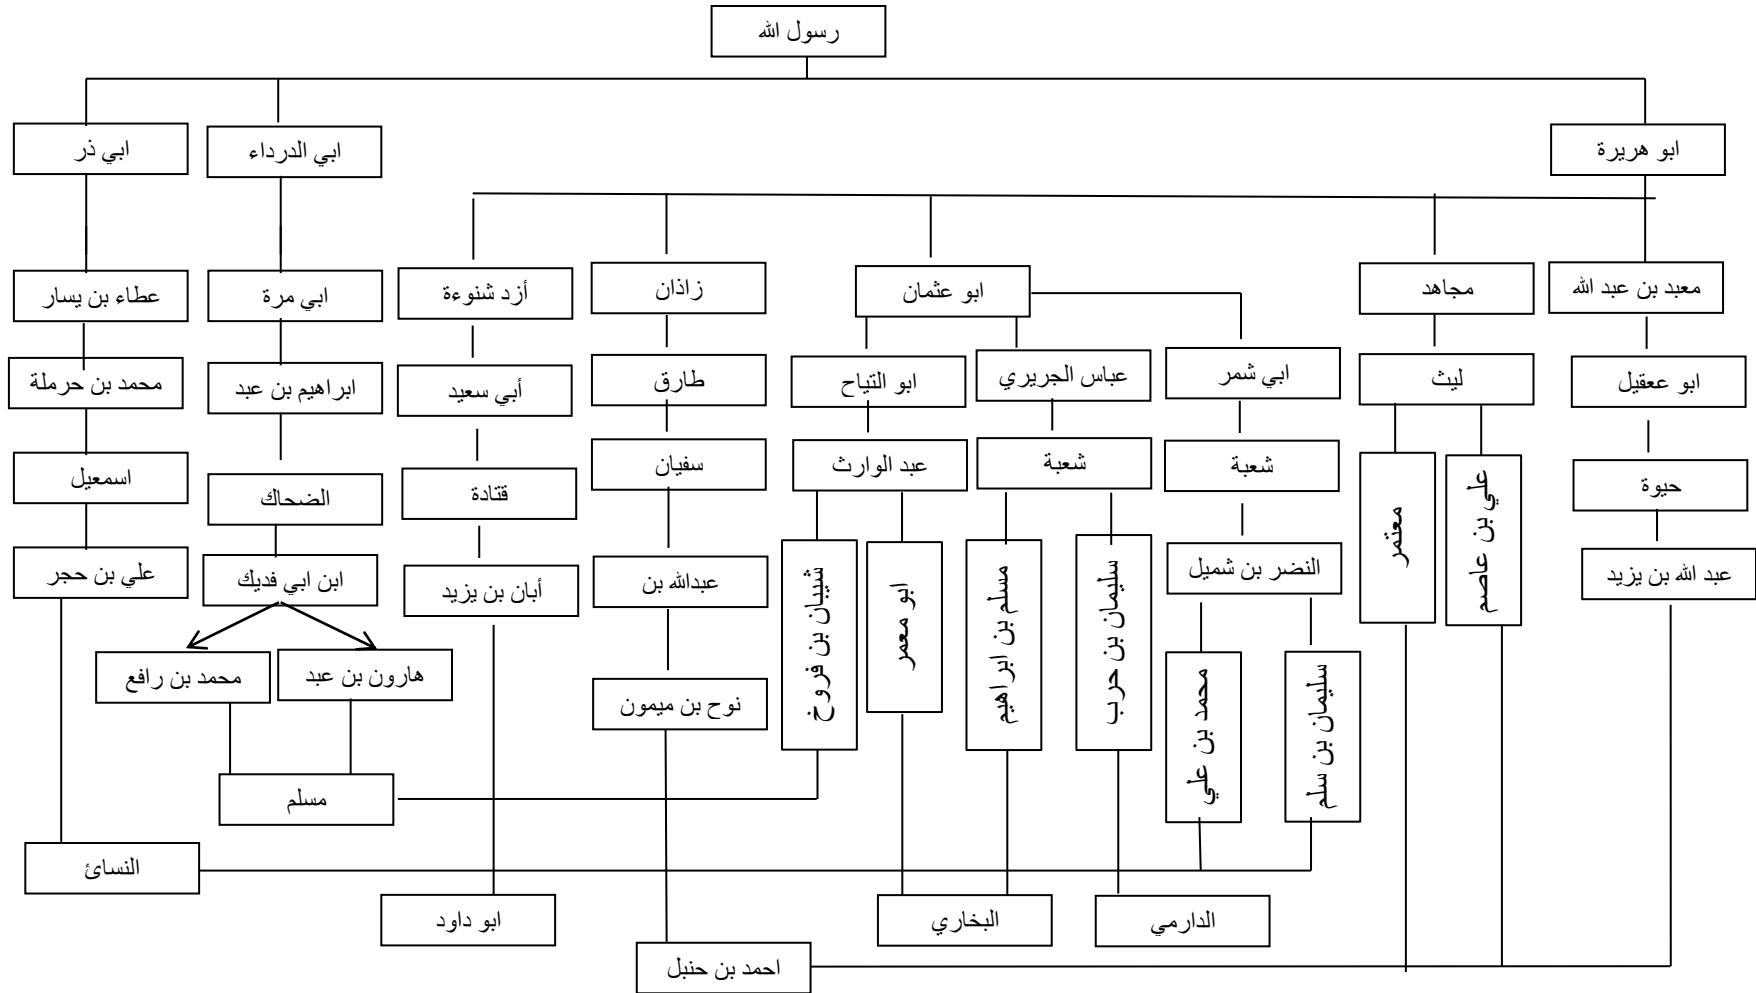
رسول الله

ابو هريرة
ابي الدرداء
ابي ذر

معبد بن عبد الله
مجاهد
ابو عثمان
زاذان
أزد شنوءة
ابي مرة
عطاء بن يسار

ابو عقيل
ليث
ابي شمر
عباس الجريري
ابو التياح
طارق
أبي سعيد
ابراهيم بن عبد
محمد بن حرملة

حيوة
علي بن عاصم
معتمر
شعبة
شعبة
عبد الوارث
سفيان
قتادة
الضحاك
اسمعيل

عبد الله بن يزيد
النضر بن شميل
سليمان بن حرب
مسلم بن ابراهيم
ابو معمر
شيبان بن فروخ
عبدالله بن
أبان بن يزيد
ابن ابي فديك
علي بن حجر

سليمان بن سلم
محمد بن علي
نوح بن ميمون
هارون بن عبد
محمد بن رافع

مسلم

النسائ

الدارمي
البخاري
ابو داود

احمد بن حنبل